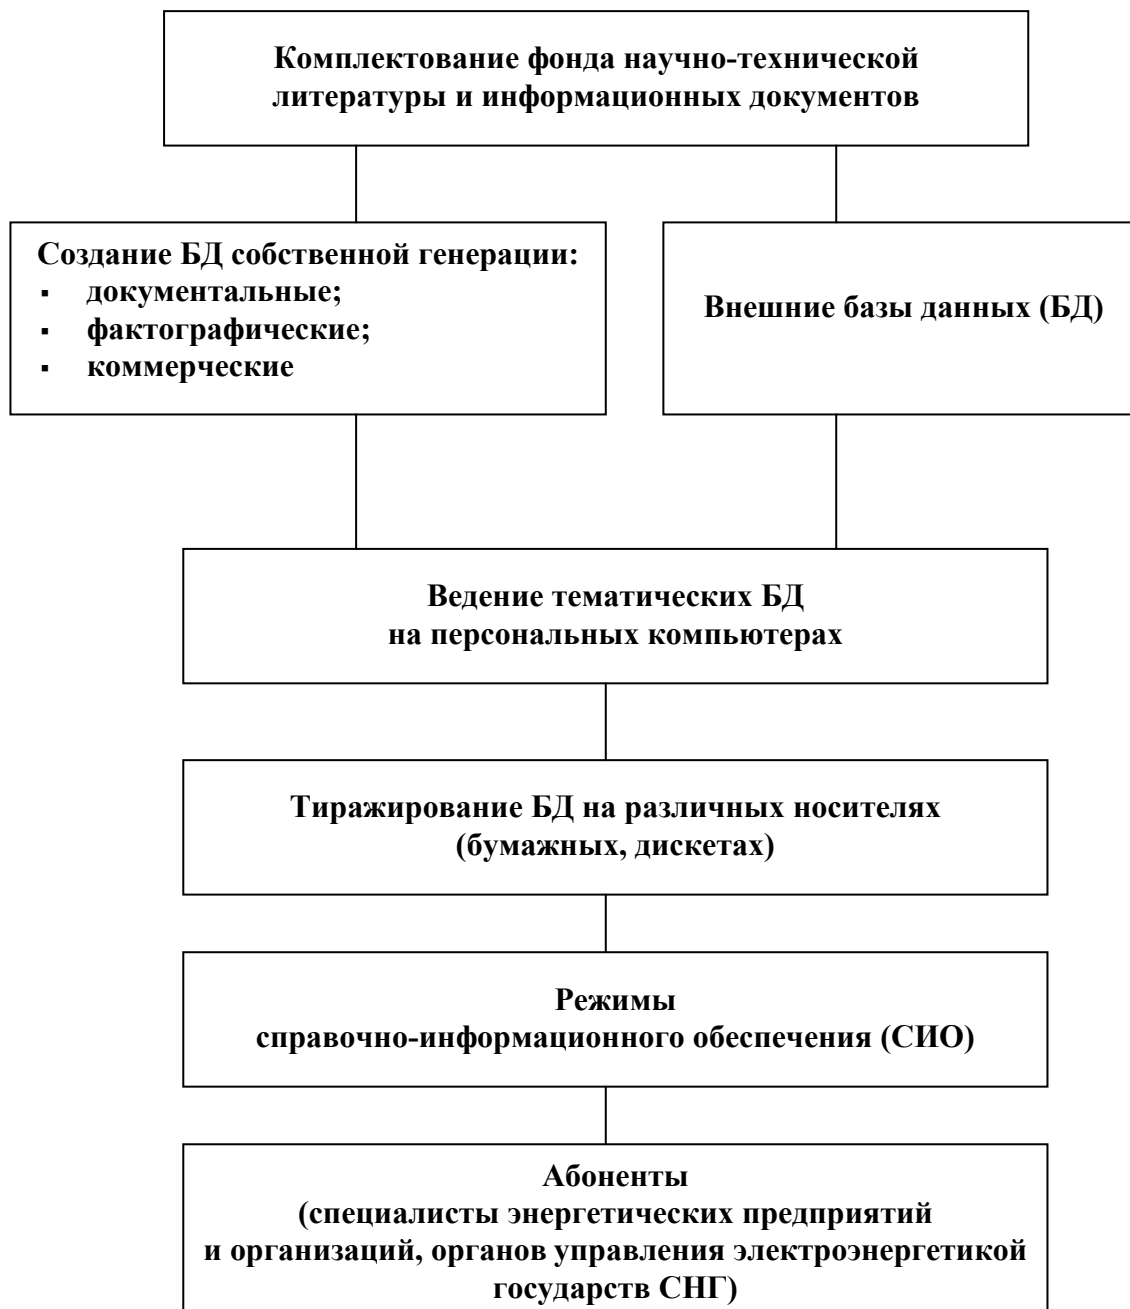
Комплектование фонда научно-технической литературы и информационных документов

Создание БД собственной генерации:
▪ документальные;
▪ фактографические;
▪ коммерческие

Внешние базы данных (БД)

Ведение тематических БД на персональных компьютерах

Тиражирование БД на различных носителях (бумажных, дискетах)

Режимы справочно-информационного обеспечения (СИО)

Абоненты (специалисты энергетических предприятий и организаций, органов управления электроэнергетикой государств СНГ)